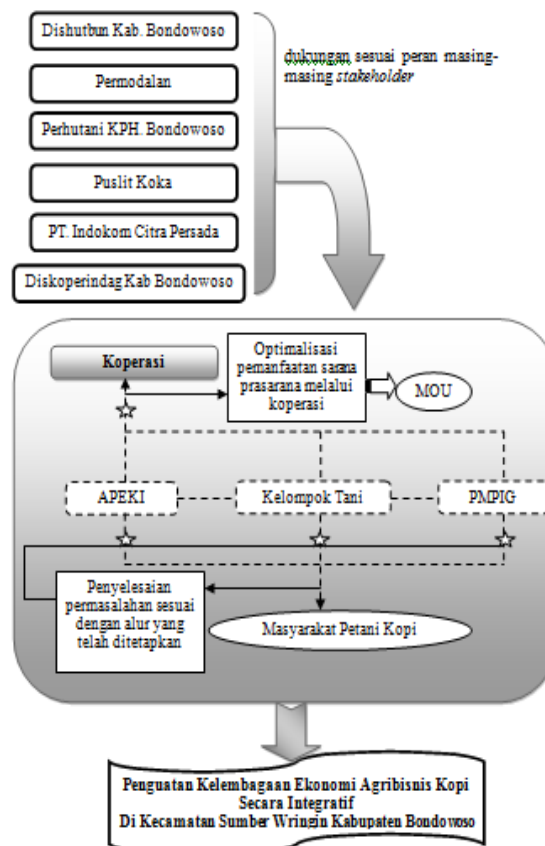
Dishutbun Kab. Bondowoso

Permodalan

Perhutani KPH. Bondowoso

Puslit Koka

PT. Indokom Citra Persada

Diskoperindag Kab Bondowoso

dukungan sesuai peran masing-masing *stakeholder*

Koperasi

Optimalisasi pemanfaatan sarana prasarana melalui koperasi

MOU

APEKI

Kelompok Tani

PMPIG

Penyelesaian permasalahan sesuai dengan alur yang telah ditetapkan

Masyarakat Petani Kopi

Penguatan Kelembagaan Ekonomi Agribisnis Kopi Secara Integratif Di Kecamatan Sumber Wringin Kabupaten Bondowoso